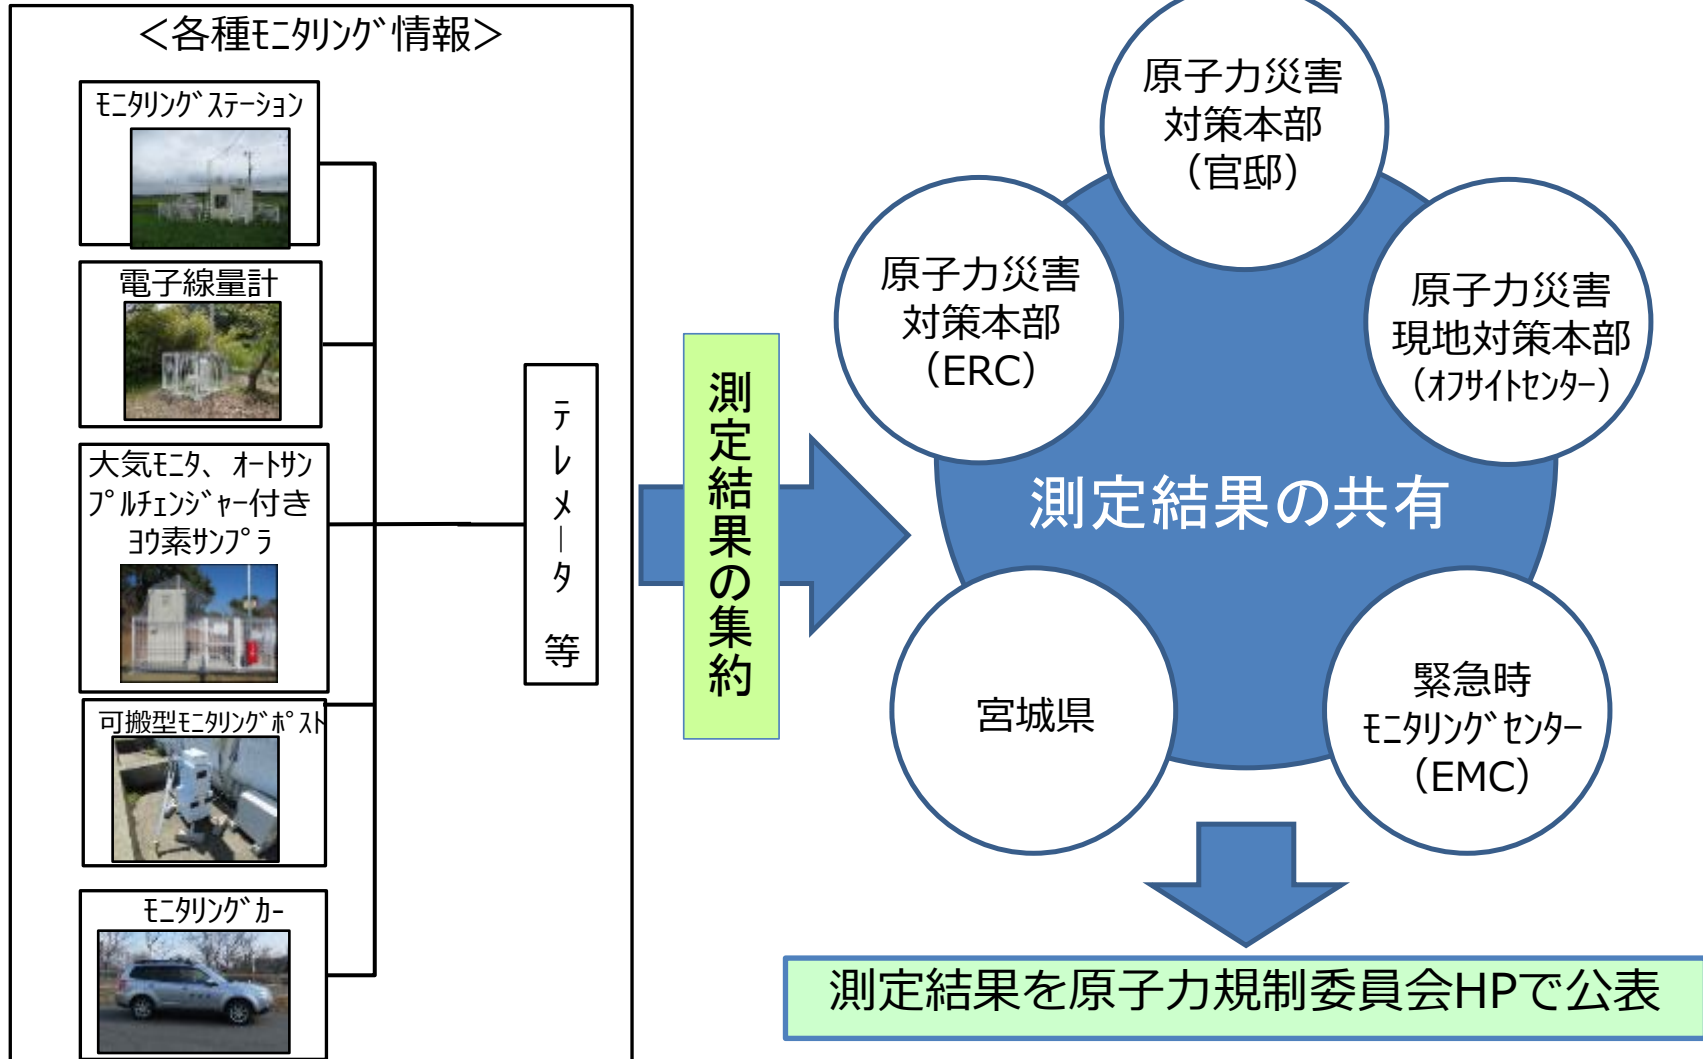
<各種ﾓﾆﾀﾘﾝｸﾞ情報>

ﾓﾆﾀﾘﾝｸﾞｽﾃｰｼｮﾝ

電子線量計

大気ﾓﾆﾀ、ｵｰﾄｻﾝﾌﾟﾙﾁｪﾝｼﾞｬｰ付きヨウ素ｻﾝﾌﾟﾗ

可搬型ﾓﾆﾀﾘﾝｸﾞﾎﾟｽﾄ

ﾓﾆﾀﾘﾝｸﾞｶｰ

テレメータ 等

測定結果の集約

原子力災害対策本部（官邸）

原子力災害対策本部（ERC）

原子力災害現地対策本部（ｵﾌｻｲﾄｾﾝﾀｰ）

測定結果の共有

宮城県

緊急時ﾓﾆﾀﾘﾝｸﾞｾﾝﾀｰ（EMC）

測定結果を原子力規制委員会HPで公表